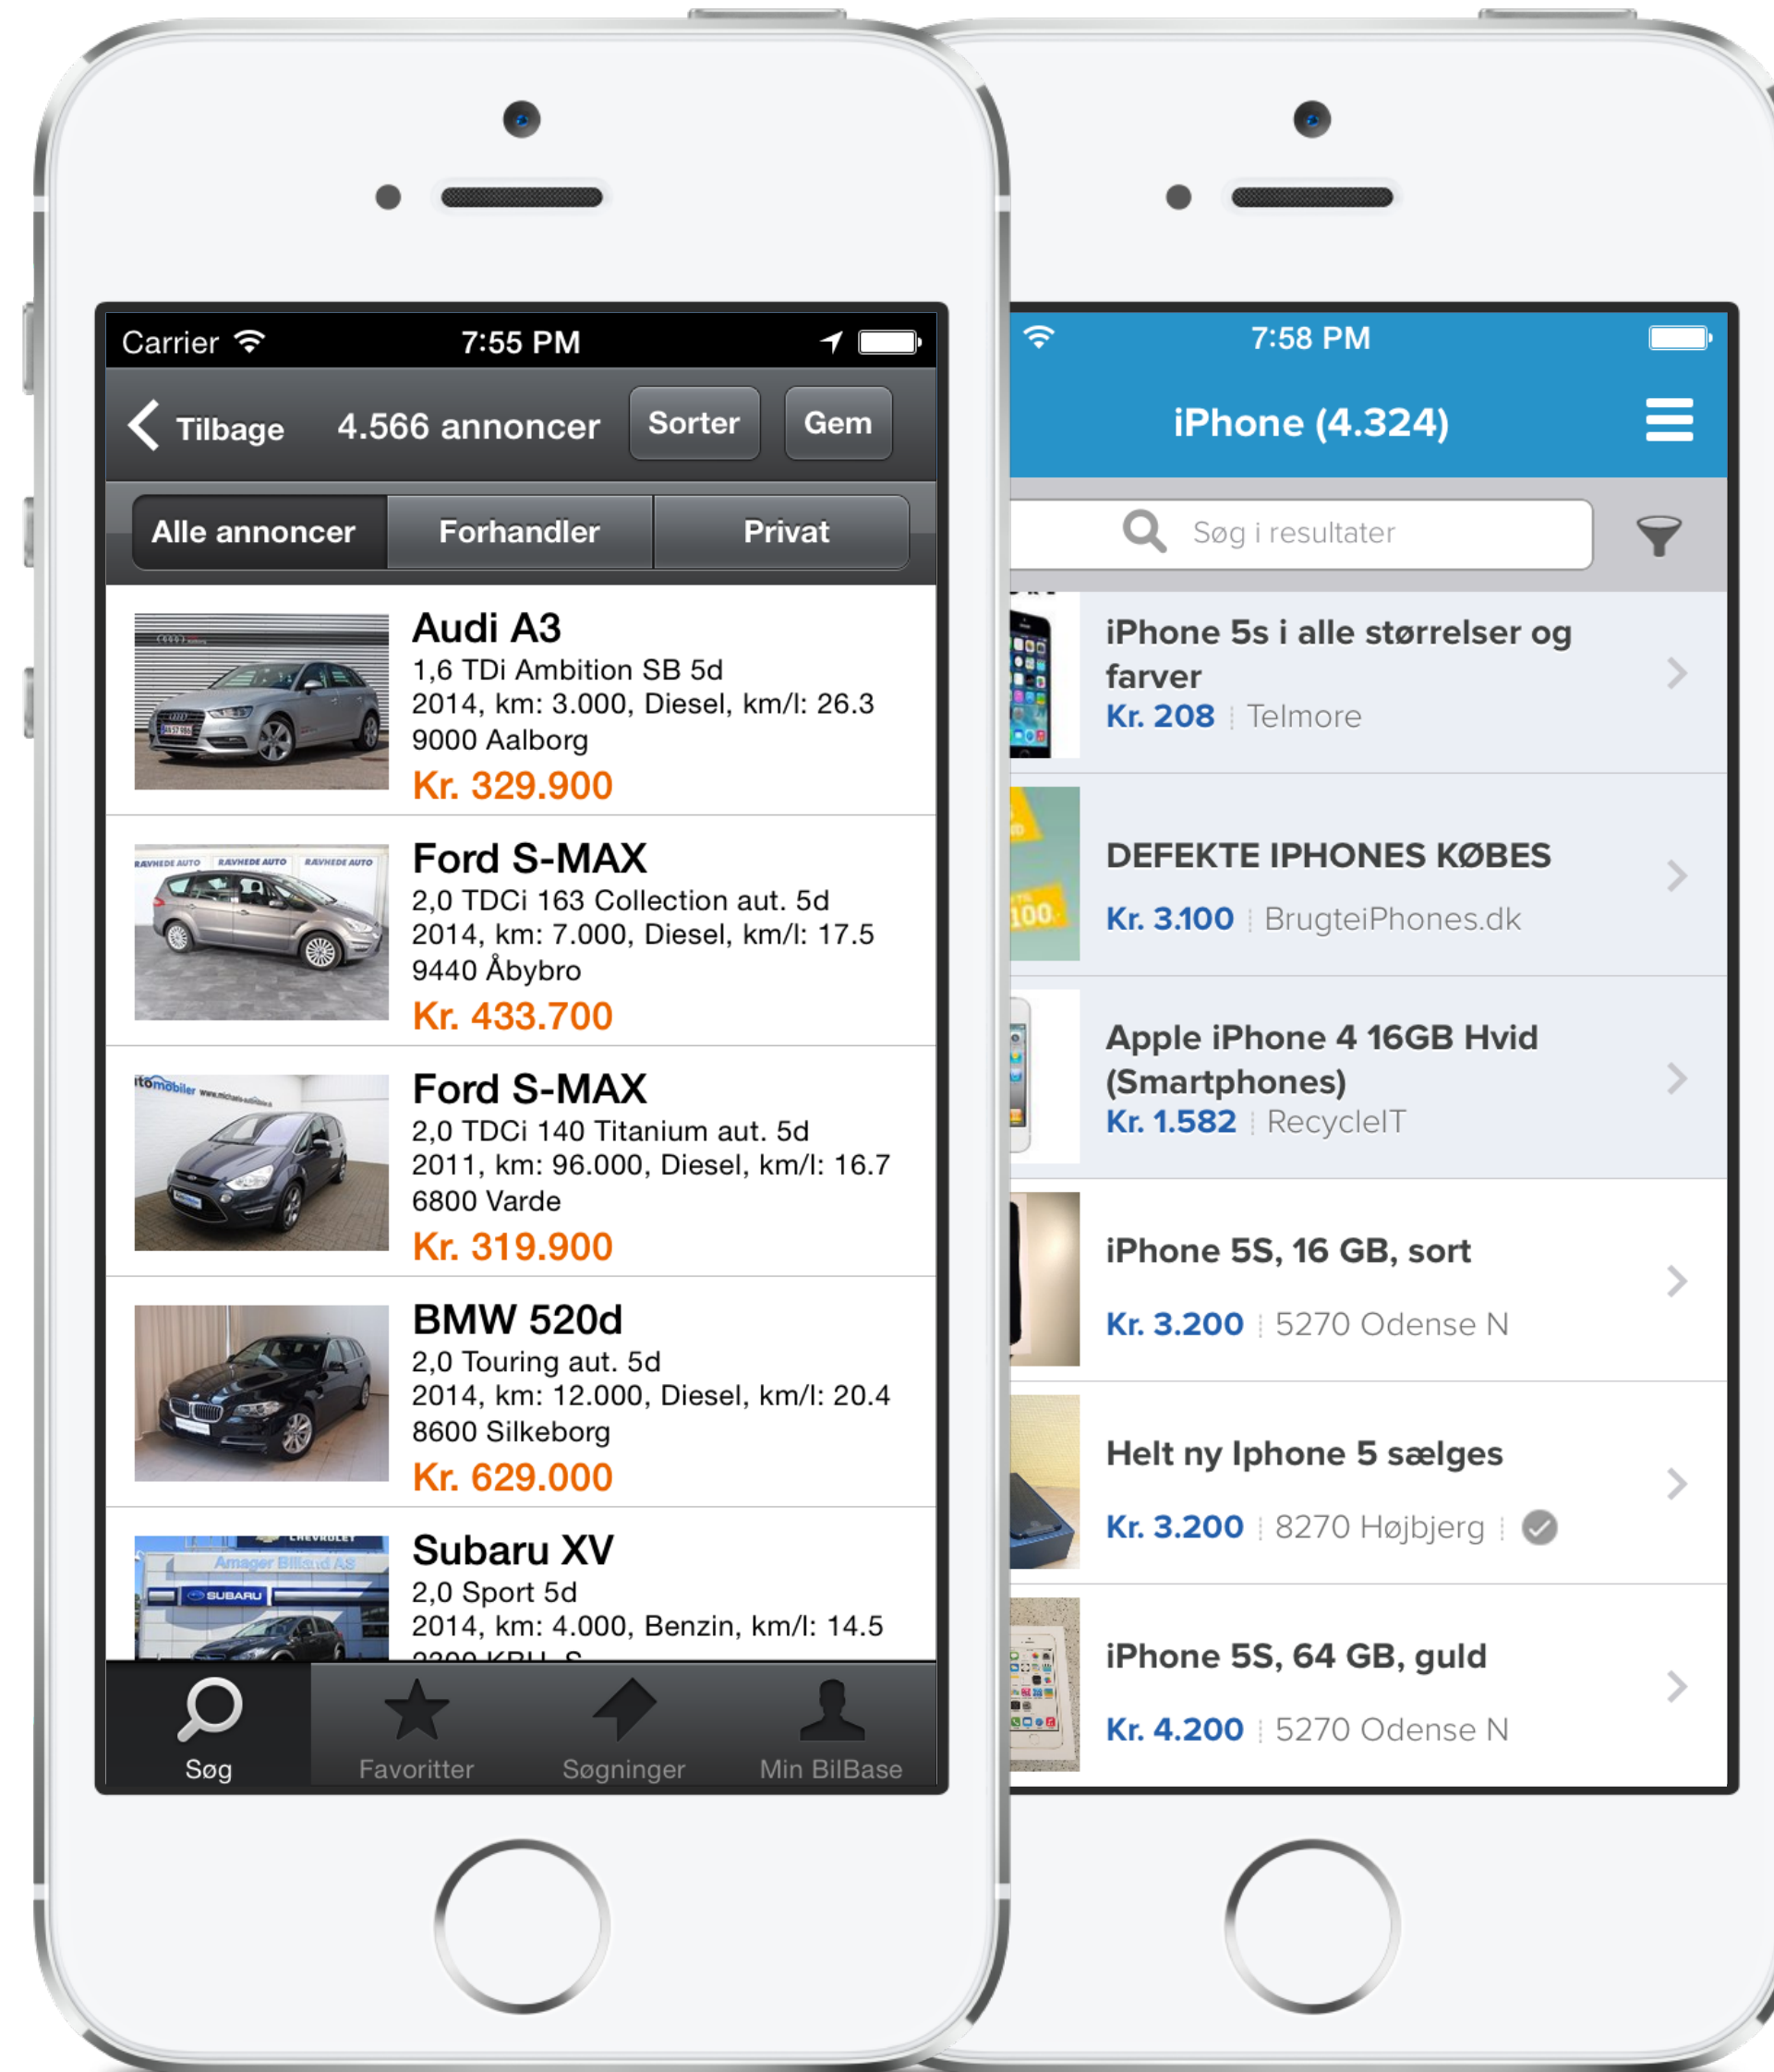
Carrier 7:55 PM

Tilbage 4.566 annoncer Sorter Gem

Alle annoncer Forhandler Privat

Audi A3
1,6 TDi Ambition SB 5d
2014, km: 3.000, Diesel, km/l: 26.3
9000 Aalborg
Kr. 329.900

Ford S-MAX
2,0 TDCi 163 Collection aut. 5d
2014, km: 7.000, Diesel, km/l: 17.5
9440 Åbybro
Kr. 433.700

Ford S-MAX
2,0 TDCi 140 Titanium aut. 5d
2011, km: 96.000, Diesel, km/l: 16.7
6800 Varde
Kr. 319.900

BMW 520d
2,0 Touring aut. 5d
2014, km: 12.000, Diesel, km/l: 20.4
8600 Silkeborg
Kr. 629.000

Subaru XV
2,0 Sport 5d
2014, km: 4.000, Benzin, km/l: 14.5
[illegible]

Søg Favoritter Søgninger Min BilBase

7:58 PM

iPhone (4.324)

Søg i resultater

iPhone 5s i alle størrelser og farver
Kr. 208 Telmore

DEFEKTE IPHONES KØBES
Kr. 3.100 BrugteiPhones.dk

Apple iPhone 4 16GB Hvid (Smartphones)
Kr. 1.582 RecycleIT

iPhone 5S, 16 GB, sort
Kr. 3.200 5270 Odense N

Helt ny Iphone 5 sælges
Kr. 3.200 8270 Højbjerg

iPhone 5S, 64 GB, guld
Kr. 4.200 5270 Odense N